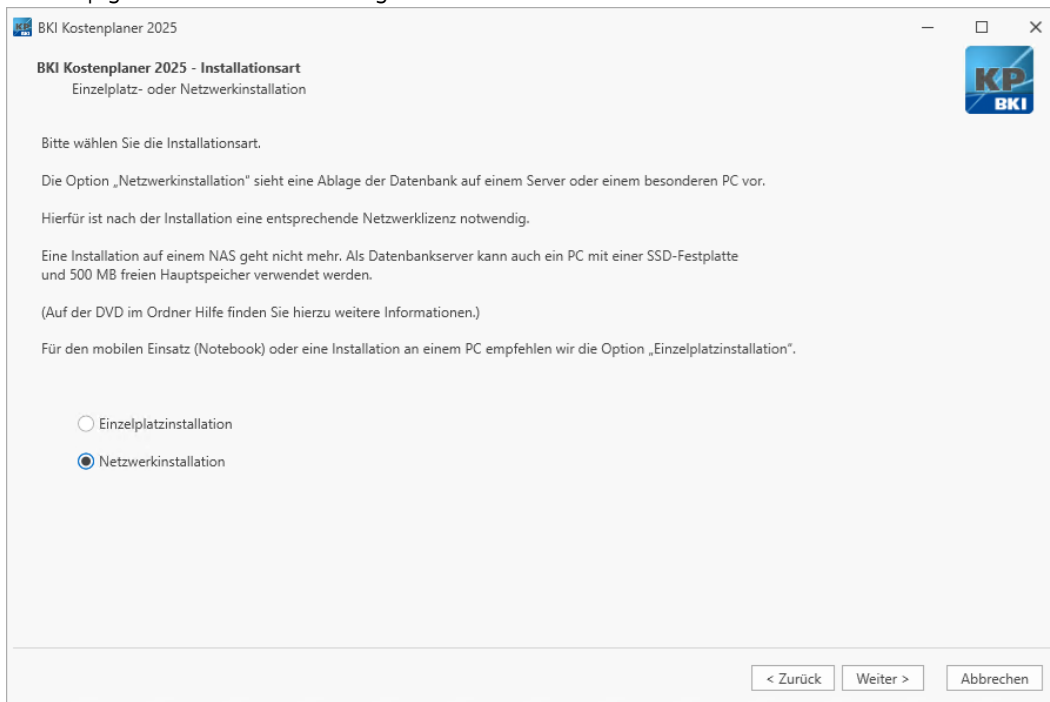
BKI Kostenplaner 2025

BKI Kostenplaner 2025 - Installationsart
Einzelplatz- oder Netzwerkinstallation

KP
BKI

Bitte wählen Sie die Installationsart.

Die Option „Netzwerkinstallation" sieht eine Ablage der Datenbank auf einem Server oder einem besonderen PC vor.

Hierfür ist nach der Installation eine entsprechende Netzwerklizenz notwendig.

Eine Installation auf einem NAS geht nicht mehr. Als Datenbankserver kann auch ein PC mit einer SSD-Festplatte und 500 MB freien Hauptspeicher verwendet werden.

(Auf der DVD im Ordner Hilfe finden Sie hierzu weitere Informationen.)

Für den mobilen Einsatz (Notebook) oder eine Installation an einem PC empfehlen wir die Option „Einzelplatzinstallation".

Einzelplatzinstallation

Netzwerkinstallation

< Zurück | Weiter > | Abbrechen